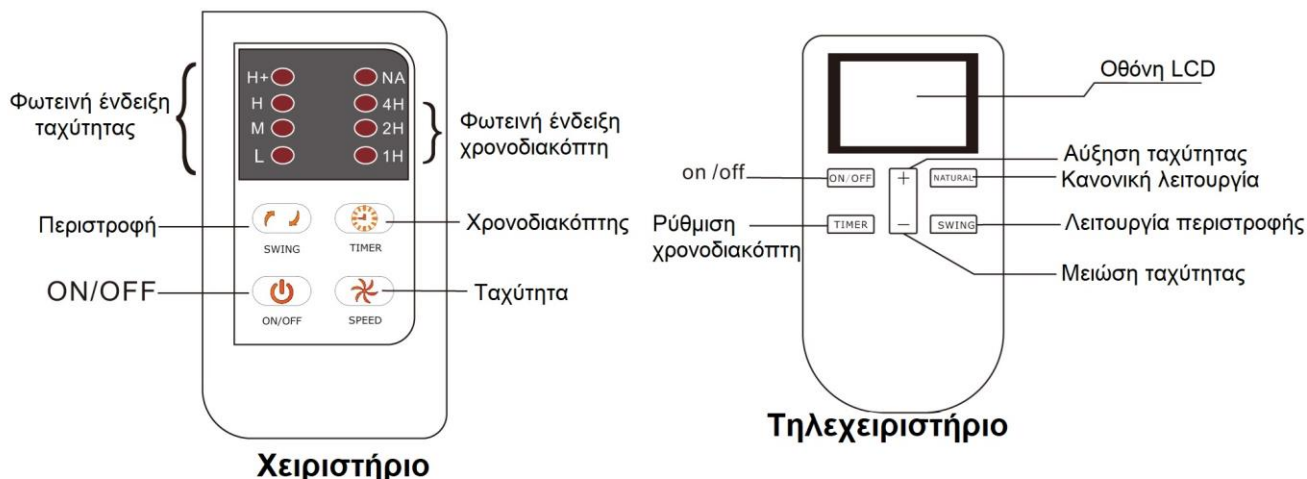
Φωτεινή ένδειξη ταχύτητας

H+
H
M
L

NA
4H
2H
1H

Φωτεινή ένδειξη χρονοδιακόπτη

Περιστροφή
SWING
TIMER
Χρονοδιακόπτης

ON/OFF
ON/OFF
SPEED
Ταχύτητα

Χειριστήριο

Οθόνη LCD

on /off
ON/OFF
+
NATURAL
Αύξηση ταχύτητας
Κανονική λειτουργία

Ρύθμιση χρονοδιακόπτη
TIMER
−
SWING
Λειτουργία περιστροφής

Μειώση ταχύτητας

Τηλεχειριστήριο